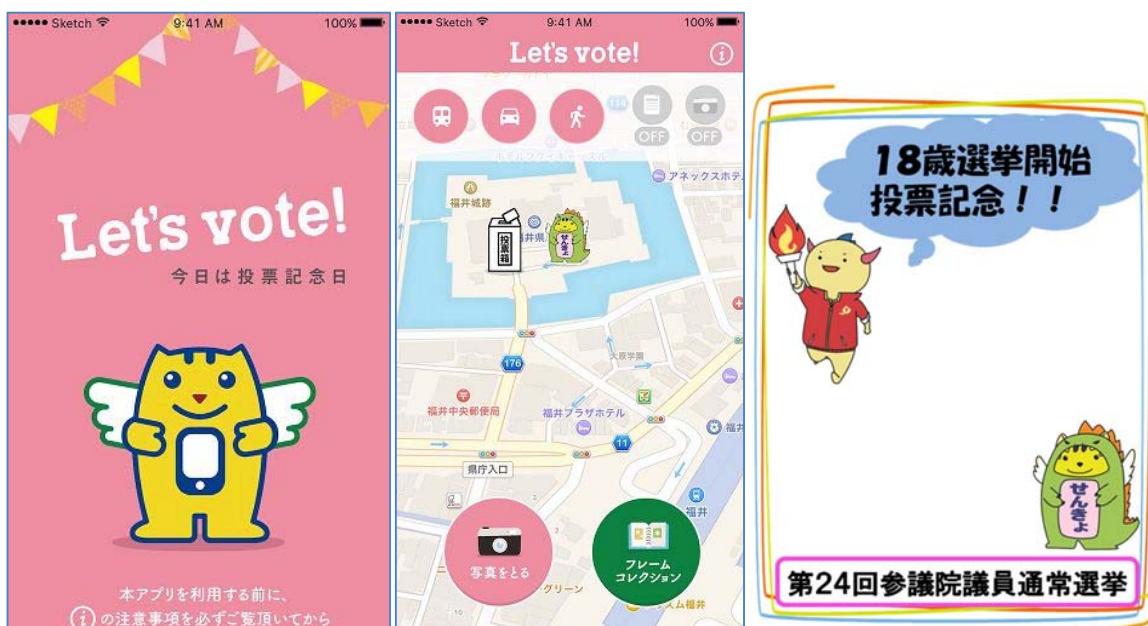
●●●●● Sketch 9:41 AM 100%

Let's vote!

今日は投票記念日

本アプリを利用する前に、
ⓘ の注意事項を必ずご覧頂いてから

●●●●● Sketch 9:41 AM 100%

Let's vote!

OFF OFF

アネックスホテル

福井城跡

福井県

投票箱

せんきょ

176

大原学園

福井中央郵便局

福井プラザホテル

11

福井

県庁入口

福井

写真をとる

フレーム コレクション

グリーン

福井

18歳選挙開始
投票記念！！

せんきょ

第24回参議院議員通常選挙